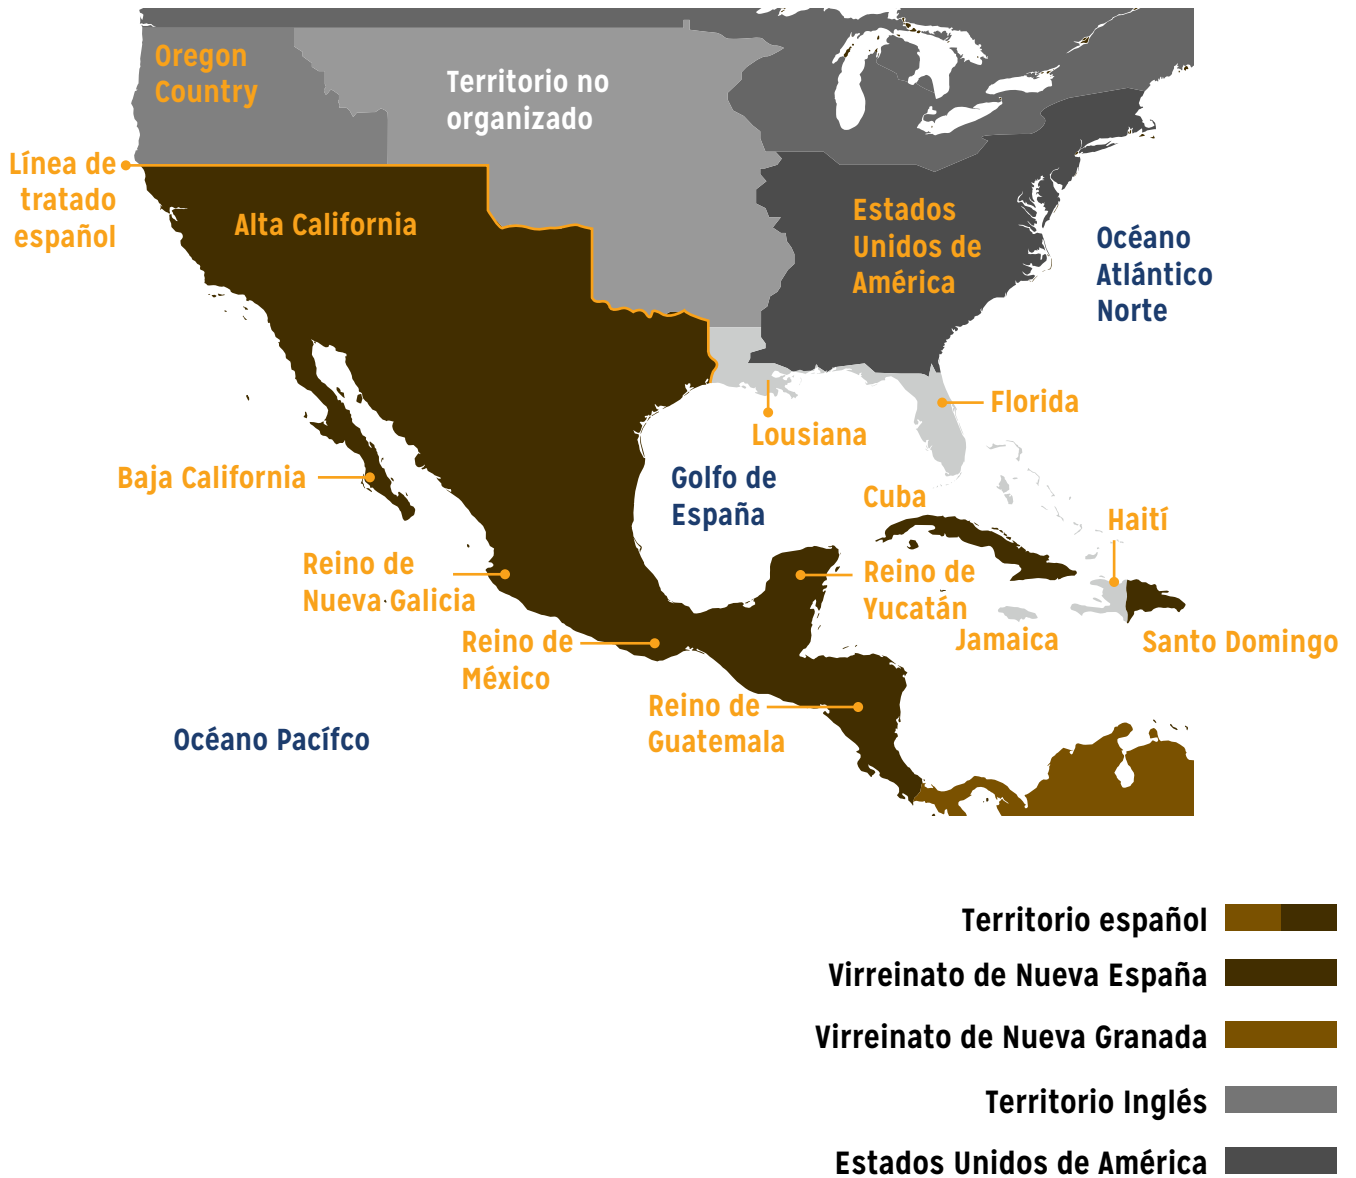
Oregon Country

Territorio no organizado

Línea de tratado español

Alta California

Estados Unidos de América

Océano Atlántico Norte

Florida

Lousiana

Golfo de España

Baja California

Cuba

Haití

Reino de Nueva Galicia

Reino de Yucatán

Jamaica

Santo Domingo

Reino de México

Reino de Guatemala

Océano Pacífco

Territorio español

Virreinato de Nueva España

Virreinato de Nueva Granada

Territorio Inglés

Estados Unidos de América